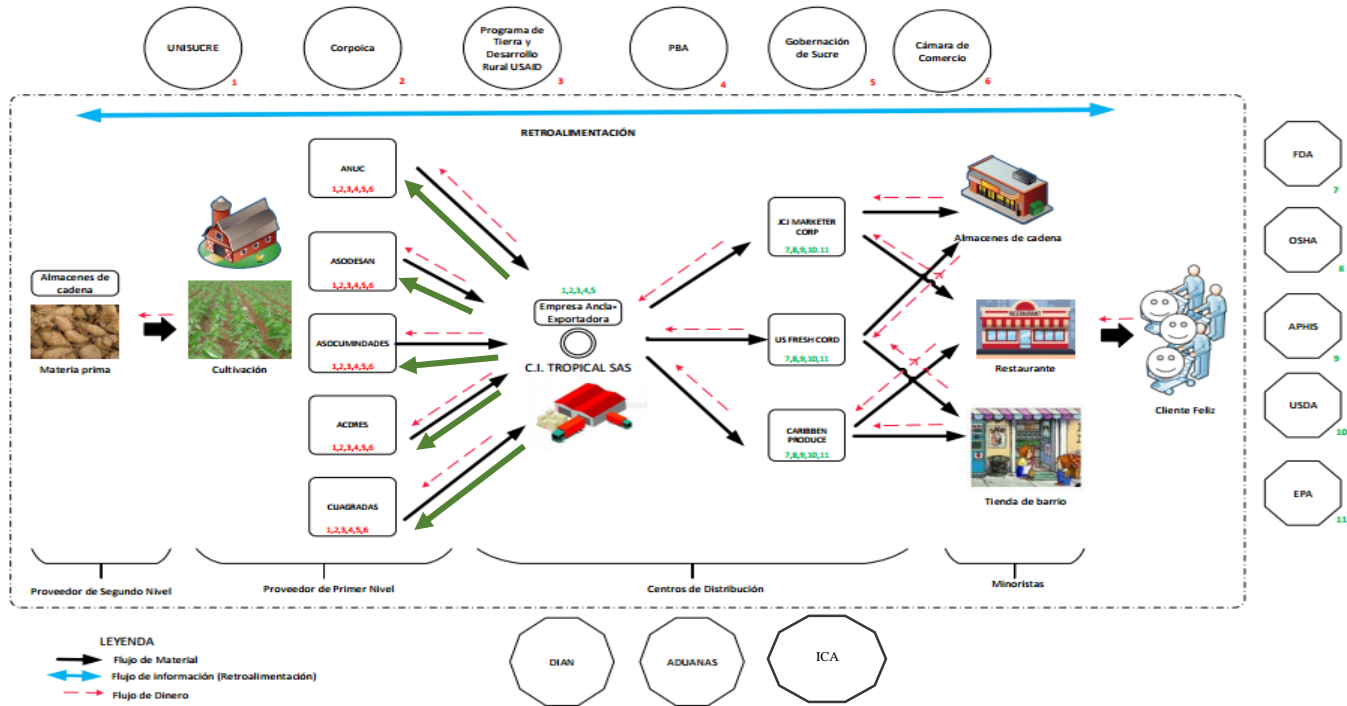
UNISUCRE 1

Corpoica 2

Programa de Tierra y Desarrollo Rural USAID 3

PBA 4

Gobernación de Sucre 5

Cámara de Comercio 6

RETROALIMENTACIÓN

FDA 7

OSHA 8

APHIS 9

USDA 10

EPA 11

Almacenes de cadena

Materia prima

Cultivación

ANUC
1,2,3,4,5,6

ASODESAN
1,2,3,4,5,6

ASOCUMINDADES
1,2,3,4,5,6

ACDRES
1,2,3,4,5,6

CUAGRADAS
1,2,3,4,5,6

1,2,3,4,5

Empresa Ancla-Exportadora

C.I. TROPICAL SAS

JCI MARKETER CORP
7,8,9,10.11

US FRESH CORD
7,8,9,10,11

CARIBBEN PRODUCE
7,8,9,10,11

Almacenes de cadena

Restaurante

Tienda de barrio

Cliente Feliz

Proveedor de Segundo Nivel

Proveedor de Primer Nivel

Centros de Distribución

Minoristas

LEYENDA
Flujo de Material
Flujo de información (Retroalimentación)
Flujo de Dinero

DIAN

ADUANAS

ICA